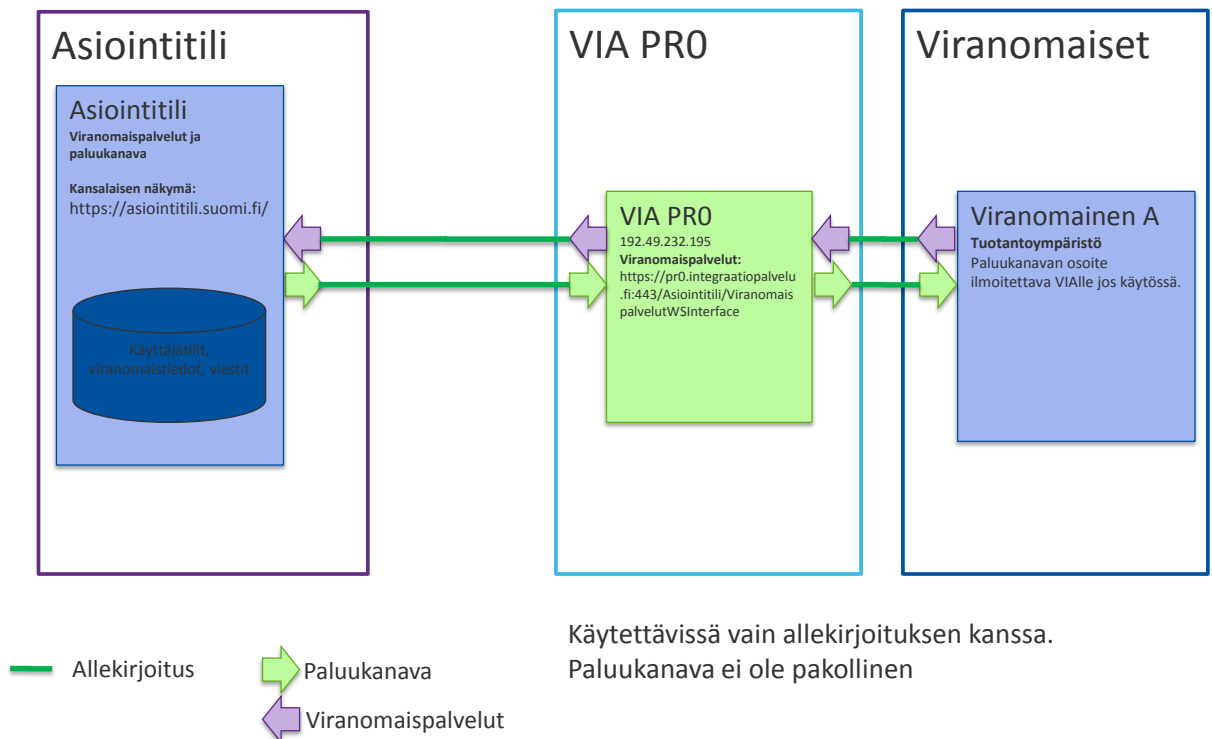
Asiointitili

Asiointitili
Viranomaispalvelut ja paluukanava

Kansalaisen näkymä:
https://asiointitili.suomi.fi/

Käyttäjätilit, viranomaistiedot, viestit

VIA PR0

VIA PR0
192.49.232.195
Viranomaispalvelut:
https://pr0.integraatiopalvelu.fi:443/Asiointitili/ViranomaispalvelutWSInterface

Viranomaiset

Viranomainen A
Tuotantoympäristö
Paluukanavan osoite ilmoitettava VIAlle jos käytössä.

Allekirjoitus

Paluukanava

Viranomaispalvelut

Käytettävissä vain allekirjoituksen kanssa.
Paluukanava ei ole pakollinen